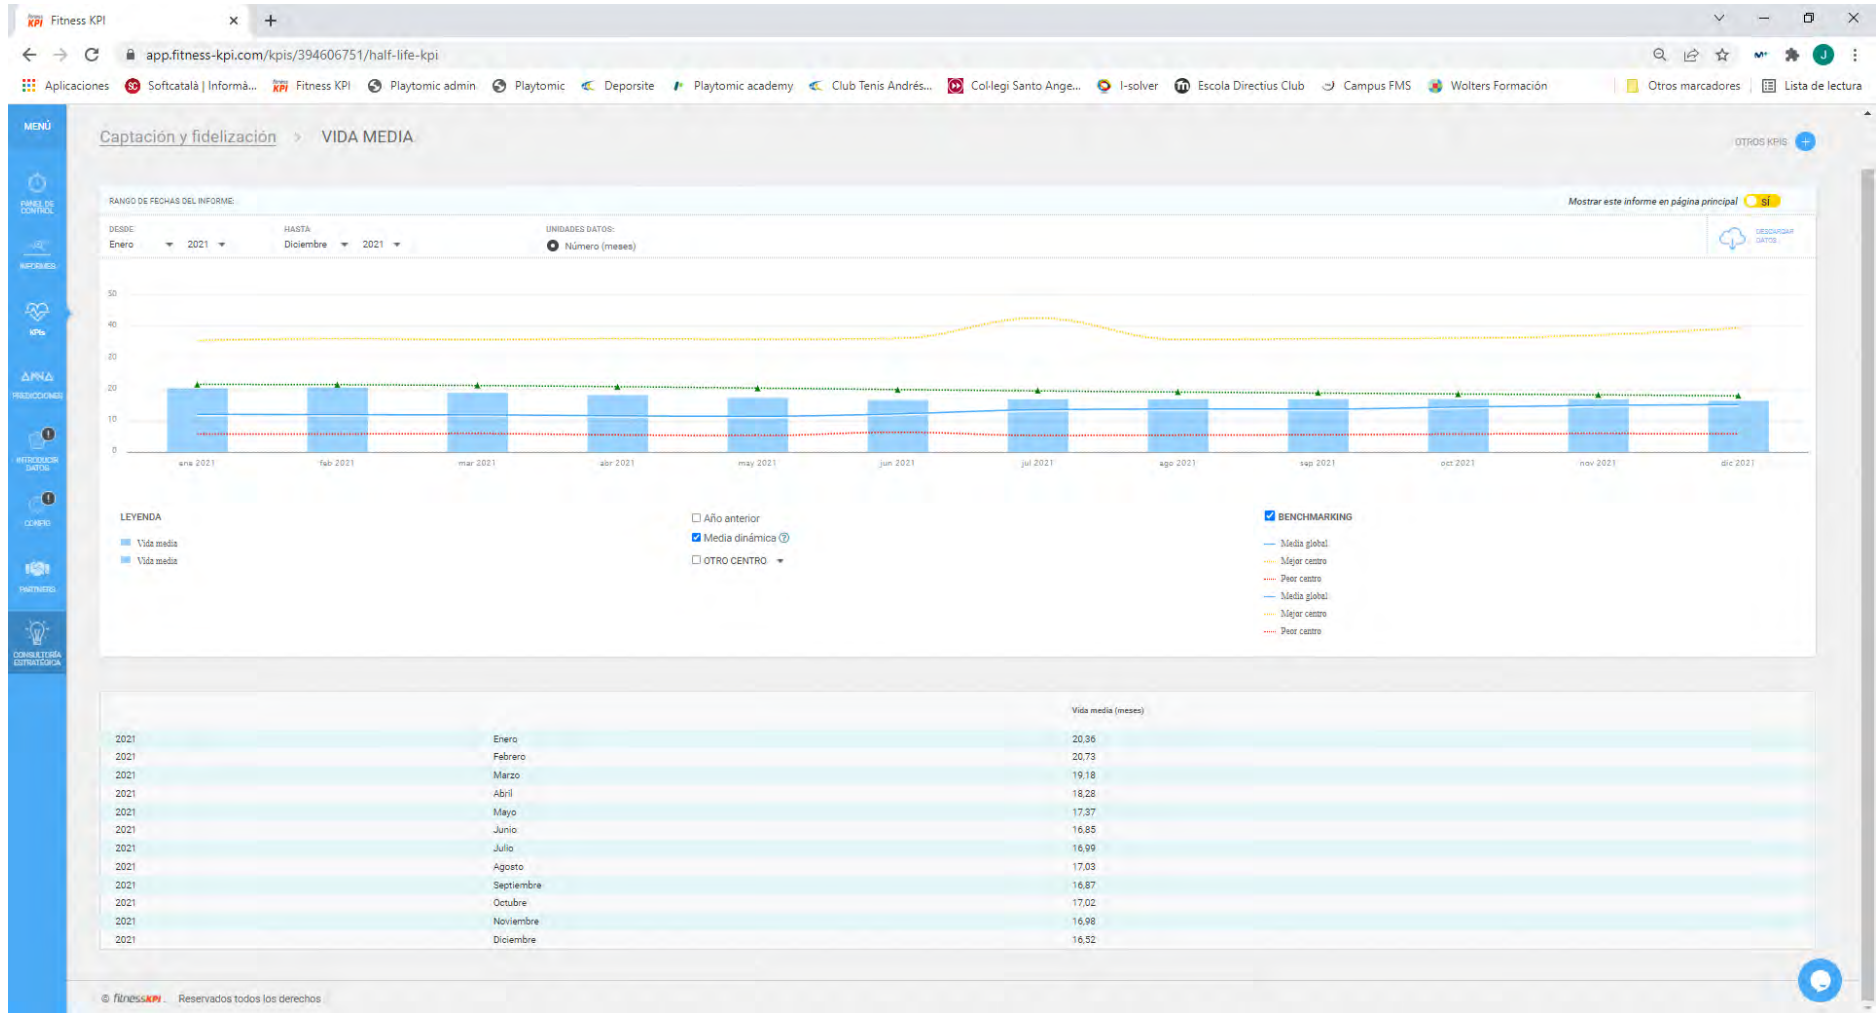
Fitness KPI

app.fitness-kpi.com/kpis/394606751/half-life-kpi

Aplicaciones | Softcatalà | Informà... | Fitness KPI | Playtomic admin | Playtomic | Deporsite | Playtomic academy | Club Tenis Andrés... | Col·legi Santo Ange... | I-solver | Escola Directius Club | Campus FMS | Wolters Formación | Otros marcadores | Lista de lectura

MENÚ

PANEL DE CONTROL

INFORMES

KPIs

ARNA PREDICCIONES

INTRODUCIR DATOS

COMPETIR

PARTNERS

CONSULTORÍA ESTRATÉGICA

Captación y fidelización > VIDA MEDIA

OTROS KPIS

RANGO DE FECHAS DEL INFORME:

Mostrar este informe en página principal SÍ

DESDE
Enero 2021

HASTA
Diciembre 2021

UNIDADES DATOS:
Número (meses)

DESCARGAR DATOS

50
40
30
20
10
0

ene 2021 feb 2021 mar 2021 abr 2021 may 2021 jun 2021 jul 2021 ago 2021 sep 2021 oct 2021 nov 2021 dic 2021

LEYENDA
Vida media
Vida media

Año anterior
Media dinámica
OTRO CENTRO

BENCHMARKING
Media global
Mejor centro
Peor centro
Media global
Mejor centro
Peor centro

| | | Vida media (meses) |
|---|---|---|
| 2021 | Enero | 20,36 |
| 2021 | Febrero | 20,73 |
| 2021 | Marzo | 19,18 |
| 2021 | Abril | 18,28 |
| 2021 | Mayo | 17,37 |
| 2021 | Junio | 16,85 |
| 2021 | Julio | 16,99 |
| 2021 | Agosto | 17,03 |
| 2021 | Septiembre | 16,87 |
| 2021 | Octubre | 17,02 |
| 2021 | Noviembre | 16,98 |
| 2021 | Diciembre | 16,52 |

© fitnessKPI Reservados todos los derechos